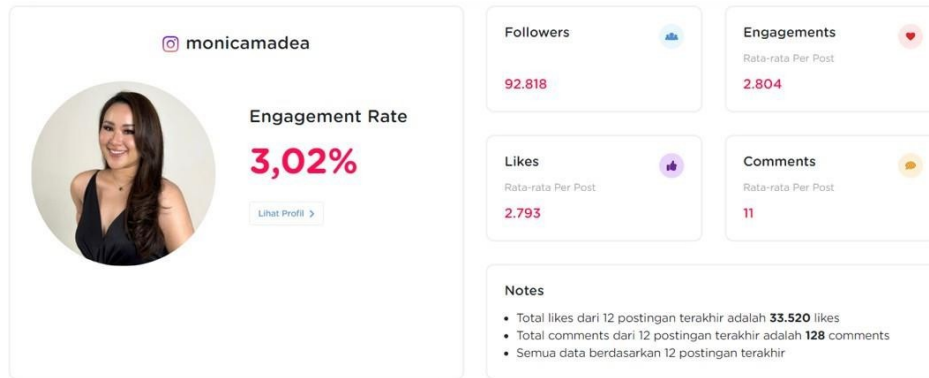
monicamadea

Engagement Rate

3,02%

Lihat Profil >

Followers

92.818

Engagements

Rata-rata Per Post

2.804

Likes

Rata-rata Per Post

2.793

Comments

Rata-rata Per Post

11

Notes

- Total likes dari 12 postingan terakhir adalah **33.520** likes
- Total comments dari 12 postingan terakhir adalah **128** comments
- Semua data berdasarkan 12 postingan terakhir